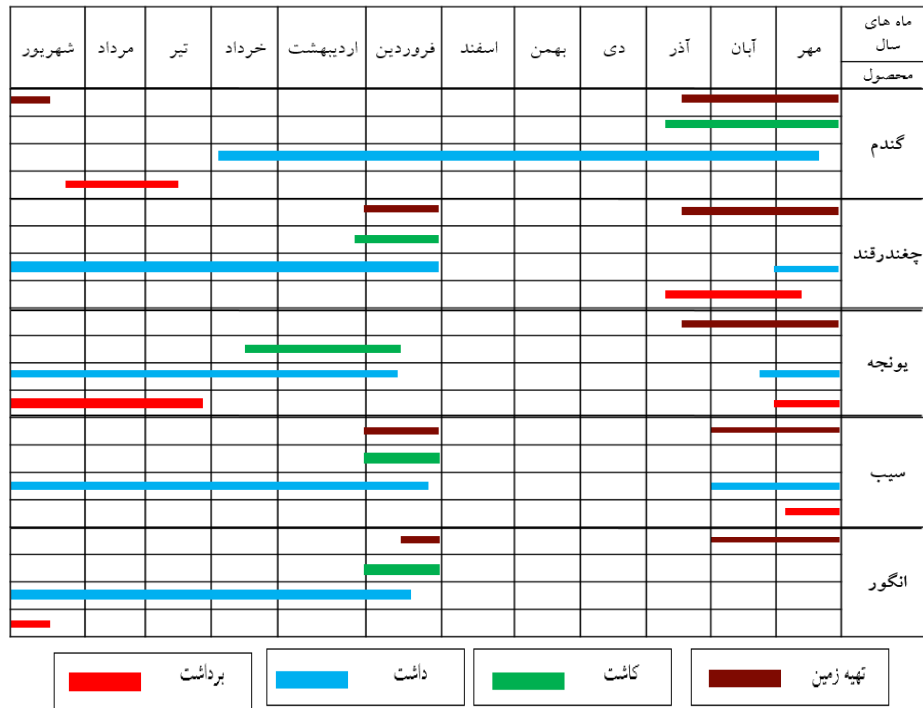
| ماه های سال / محصول | مهر | آبان | آذر | دی | بهمن | اسفند | فروردین | اردیبهشت | خرداد | تیر | مرداد | شهریور |
|---|---|---|---|---|---|---|---|---|---|---|---|---|
| گندم | | | | | | | | | | | | |
| چغندرقند | | | | | | | | | | | | |
| یونجه | | | | | | | | | | | | |
| سیب | | | | | | | | | | | | |
| انگور | | | | | | | | | | | | |

تهیه زمین

کاشت

داشت

برداشت